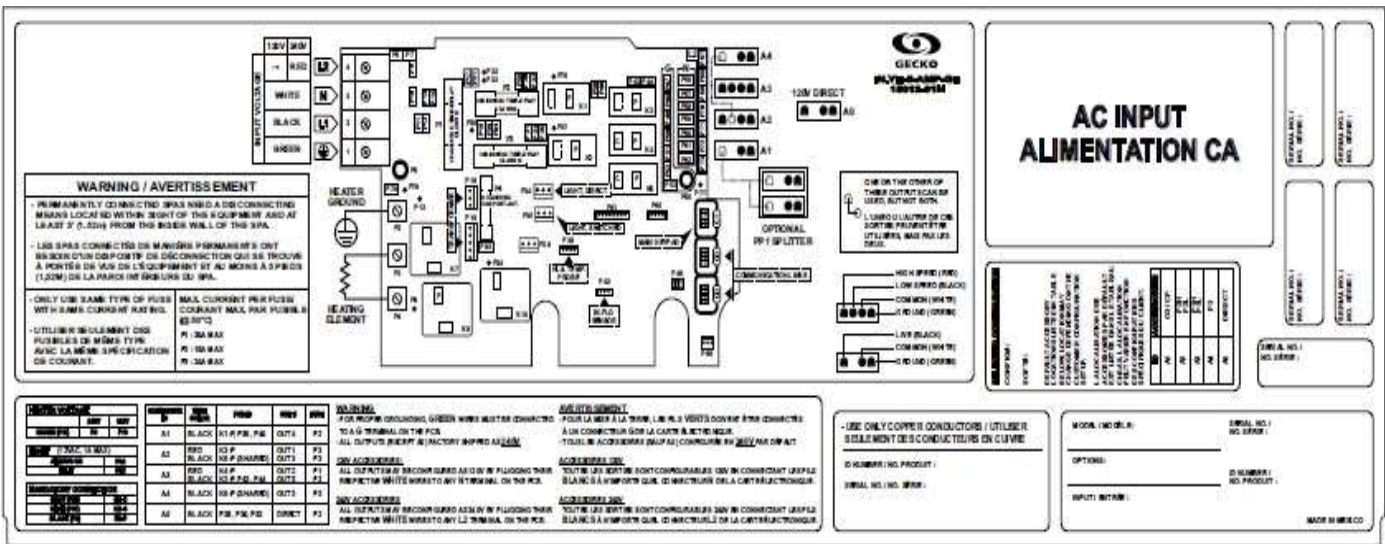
120V 240V

INPUT VOLTAGE

RED

WHITE

BLACK

GREEN

L2

N

L1

GECKO

120V DIRECT

A4

A3

A2

A1

A0

AC INPUT ALIMENTATION CA

WARNING / AVERTISSEMENT

- PERMANENTLY CONNECTED SPAS NEED A DISCONNECTING MEANS LOCATED WITHIN SIGHT OF THE EQUIPMENT AND AT LEAST 5' (1.52m) FROM THE INSIDE WALL OF THE SPA.

- LES SPAS CONNECTÉS DE MANIÈRE PERMANENTE ONT BESOIN D'UN DISPOSITIF DE DÉCONNECTION QUI SE TROUVE À PORTÉE DE VUE DE L'ÉQUIPEMENT ET AU MOINS À 5 PIEDS (1,52M) DE LA PAROI INTÉRIEURE DU SPA.

- ONLY USE SAME TYPE OF FUSE WITH SAME CURRENT RATING.

- UTILISER SEULEMENT DES FUSIBLES DE MÊME TYPE AVEC LA MÊME SPÉCIFICATION DE COURANT.

MAX CURRENT PER FUSE COURANT MAX. PAR FUSIBLE

F1 : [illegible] MAX

F2 : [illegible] MAX

F3 : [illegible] MAX

HEATER GROUND

HEATING ELEMENT

LIGHT DIRECT

MAIN KEYPAD

COMMUNICATION BUS

OPTIONAL PP1 SPLITTER

ONE OR THE OTHER OF THESE OUTPUTS CAN BE USED, BUT NOT BOTH.

L'UNE OU L'AUTRE DE CES SORTIES PEUVENT ÊTRE UTILISÉES, MAIS PAS LES DEUX.

HIGH SPEED (RED)

LOW SPEED (BLACK)

COMMON (WHITE)

GROUND (GREEN)

LIVE (BLACK)

COMMON (WHITE)

GROUND (GREEN)

SERIAL NO. / NO. SÉRIE :

SERIAL NO. / NO. SÉRIE :

SERIAL NO. / NO. SÉRIE :

SERIAL NO. / NO. SÉRIE :

SERIAL NO. / NO. SÉRIE :

| A1 | BLACK | K1-P, P30, P32 | OUT4 | F2 |
|---|---|---|---|---|
| A2 | RED BLACK | K2-P K5-P (SHARED) | OUT1 OUT3 | F3 F2 |
| A3 | RED BLACK | K4-P K5-P | OUT2 OUT3 | F3 F2 |
| A4 | BLACK | K5-P (SHARED) | OUT3 | F2 |
| A0 | BLACK | P30, P31, P32 | DIRECT | F2 |

WARNING:
- FOR PROPER GROUNDING, GREEN WIRE MUST BE CONNECTED TO A GROUND TERMINAL ON THE PCB.
- ALL OUTPUTS (EXCEPT A0) FACTORY SHIPPED AS 240V.
120V ACCESSORIES
ALL OUTPUTS MAY BE CONFIGURED AS 120V BY PLUGGING THEIR RESPECTIVE WHITE WIRE TO ANY N TERMINAL ON THE PCB.
240V ACCESSORIES
ALL OUTPUTS MAY BE CONFIGURED AS 240V BY PLUGGING THEIR RESPECTIVE WHITE WIRE TO ANY L2 TERMINAL ON THE PCB.

AVERTISSEMENT
- POUR LA MISE À LA TERRE, LE FIL VERT DOIT ÊTRE CONNECTÉ À UN CONNECTEUR DE LA CARTE ÉLECTRONIQUE.
- TOUS LES ACCESSOIRES (SAUF A0) CONFIGURÉS EN 240V PAR DÉFAUT.
ACCESSOIRES 120V
TOUTES LES SORTIES SONT CONFIGURABLES 120V EN CONNECTANT LE FIL BLANC À N'IMPORTE QUEL CONNECTEUR N DE LA CARTE ÉLECTRONIQUE.
ACCESSOIRES 240V
TOUTES LES SORTIES SONT CONFIGURABLES 240V EN CONNECTANT LE FIL BLANC À N'IMPORTE QUEL CONNECTEUR L2 DE LA CARTE ÉLECTRONIQUE.

- USE ONLY COPPER CONDUCTORS / UTILISER SEULEMENT DES CONDUCTEURS EN CUIVRE

ID NUMBER / NO. PRODUIT :

SERIAL NO. / NO. SÉRIE :

MODEL / MODÈLE :

OPTIONS :

INPUT / ENTRÉE :

SERIAL NO. / NO. SÉRIE :

ID NUMBER / NO. PRODUIT :

MADE IN MEXICO